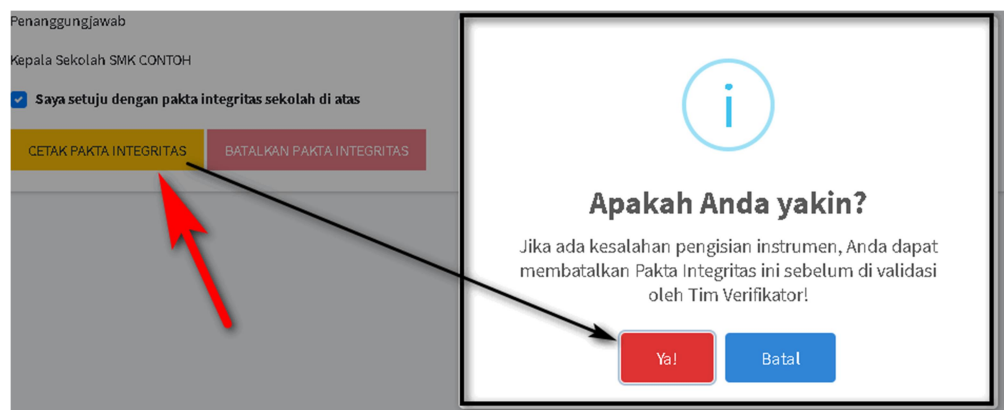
Penanggungjawab

Kepala Sekolah SMK CONTOH

Saya setuju dengan pakta integritas sekolah di atas

CETAK PAKTA INTEGRITAS

BATALKAN PAKTA INTEGRITAS

i

Apakah Anda yakin?

Jika ada kesalahan pengisian instrumen, Anda dapat membatalkan Pakta Integritas ini sebelum di validasi oleh Tim Verifikator!

Ya!

Batal